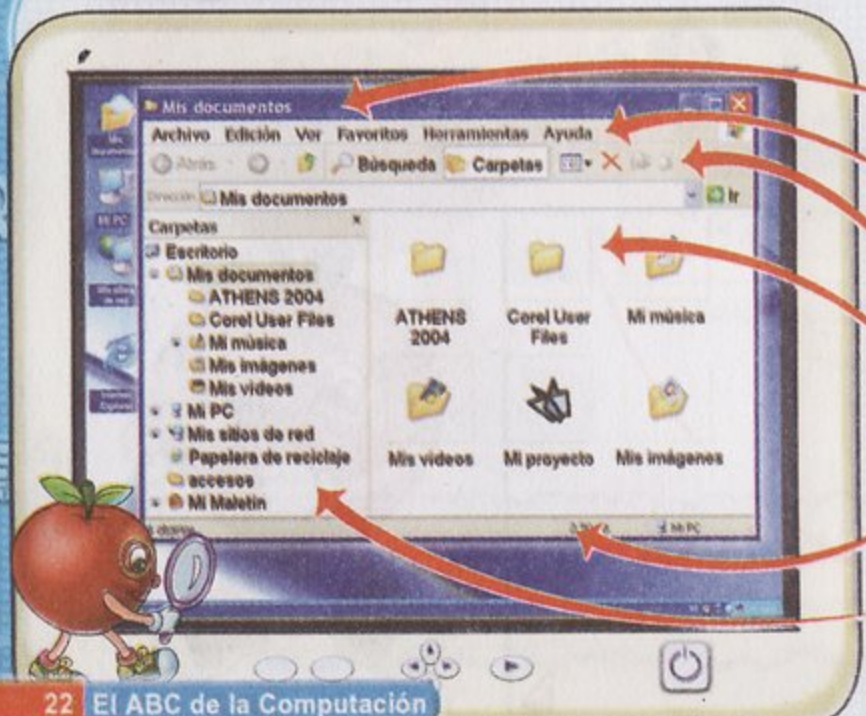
Mis documentos

Archivo Edición Ver Favoritos Herramientas Ayuda

Atrás Búsqueda Carpetas

Dirección Mis documentos Ir

Carpetas

Escritorio
Mis documentos
ATHENS 2004
Corel User Files
Mi música
Mis imágenes
Mis videos
Mi PC
Mis sitios de red
Papelera de reciclaje
accesos
Mi Maletín

ATHENS 2004
Corel User Files
Mi música
Mis videos
Mi proyecto
Mis imágenes

Mis documentos
Mi PC
Mis sitios de red
Internet Explorer

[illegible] objetos
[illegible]
Mi PC

22 El ABC de la Computación